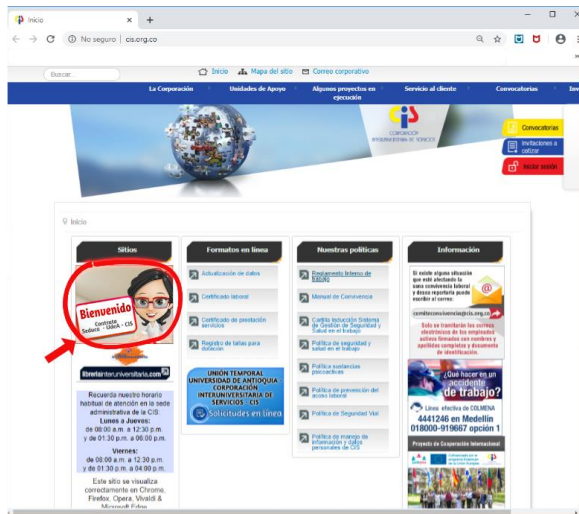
Inicio
No seguro | cis.org.co
Buscar...
Inicio Mapa del sitio Correo corporativo
La Corporación
Unidades de Apoyo
Algunos proyectos en ejecución
Servicio al cliente
Convocatorias
CORPORACIÓN INTERUNIVERSITARIA DE SERVICIOS
Convocatorias
Invitaciones a cotizar
Iniciar sesión
Inicio
Sitios
Bienvenido
Contratos Sedeuts - UdeA - CIS
libreriainteruniversitaria.com
Recuerda nuestro horario habitual de atención en la sede administrativa de la CIS:
Lunes a Jueves:
de 08:00 a.m. a 12:30 p.m. y de 01:30 p.m. a 06:00 p.m.
Viernes:
de 08:00 a.m. a 12:30 p.m. y de 01:30 p.m. a 04:00 p.m.
Este sitio se visualiza correctamente en Chrome, Firefox, Opera, Vivaldi & Microsoft Edge
Formatos en línea
Actualización de datos
Certificado laboral
Certificado de prestación servicios
Registro de tallas para dotación
UNIÓN TEMPORAL UNIVERSIDAD DE ANTIOQUIA CORPORACIÓN INTERUNIVERSITARIA DE SERVICIOS - CIS
Solicitudes en línea
Nuestras políticas
Reglamento Interno de trabajo
Manual de Convivencia
Comité inducción Sistema de Gestión de Seguridad y Salud en el trabajo
Política de seguridad y salud en el trabajo
Política sustancias psicoactivas
Política de prevención del acoso laboral
Política de Seguridad Vial
Política de manejo de información y datos personales de CIS
Información
Si existe alguna situación que esté afectando la sana convivencia laboral y desea reportarla puede escribir al correo:
comiteconvivencia@cis.org.co
Solo se tramitarán los correos electrónicos de los empleados activos firmados con nombres y apellidos completos y documento de identificación.
¿Qué hacer en un accidente de trabajo?
Línea efectiva de COLMENA
4441246 en Medellín
018000-919667 opción 1
Proyecto de Cooperación Internacional